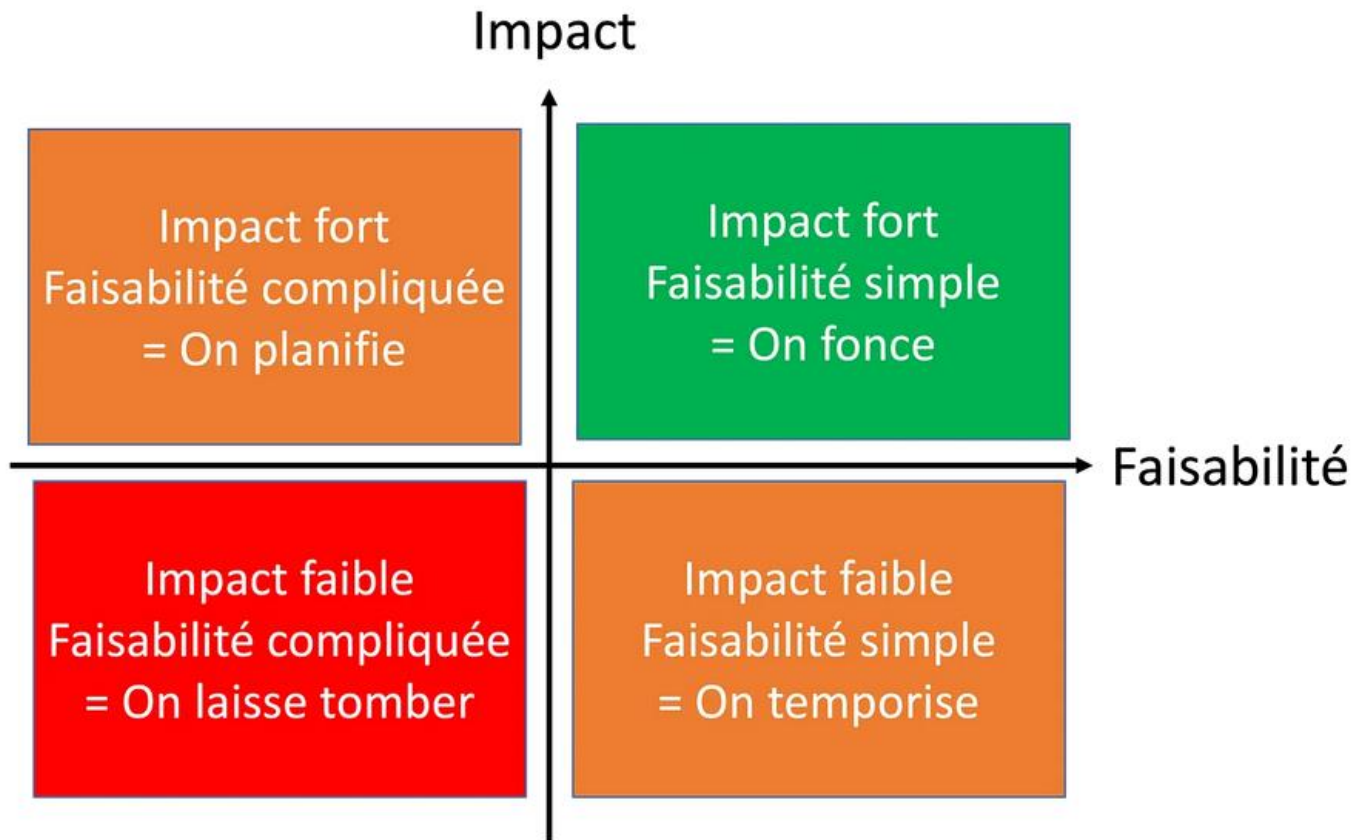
Impact

Impact fort
Faisabilité compliquée
= On planifie

Impact fort
Faisabilité simple
= On fonce

Faisabilité

Impact faible
Faisabilité compliquée
= On laisse tomber

Impact faible
Faisabilité simple
= On temporise